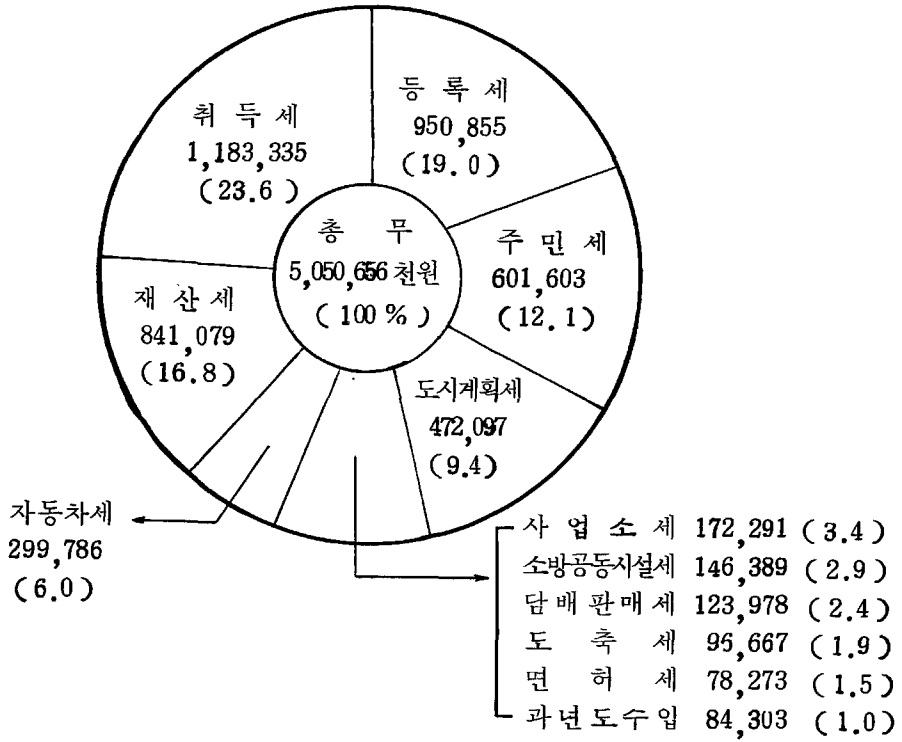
총 무
5,050,656 천원
( 100 % )

등 록 세
950,855
(19.0)

주 민 세
601,603
(12.1)

도시계획세
472,097
(9.4)

재 산 세
841,079
(16.8)

취 득 세
1,183,335
(23.6)

자동차세
299,786
(6.0)

사 업 소 세 172,291 (3.4)
소방공동시설세 146,389 (2.9)
담배판매세 123,978 (2.4)
도 축 세 96,667 (1.9)
면 허 세 78,273 (1.5)
과년도수입 84,303 (1.0)